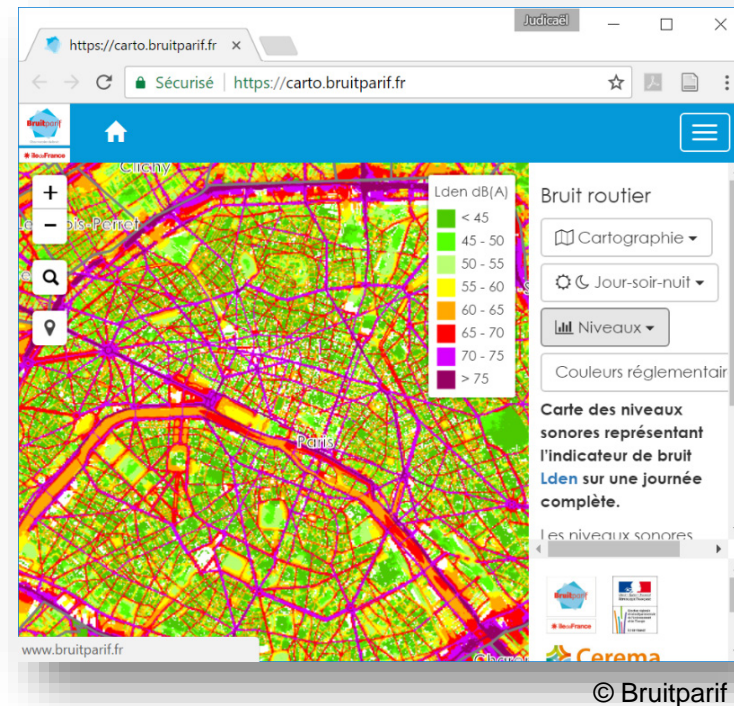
Judicaël

https://carto.bruitparif.fr ×

Sécurisé | https://carto.bruitparif.fr

Bruitparif

Île de France

Clichy

Levallois-Perret

Paris

Lden dB(A)

| |
|---|
| < 45 |
| 45 - 50 |
| 50 - 55 |
| 55 - 60 |
| 60 - 65 |
| 65 - 70 |
| 70 - 75 |
| > 75 |

Bruit routier

Cartographie

Jour-soir-nuit

Niveaux

Couleurs réglementair

Carte des niveaux sonores représentant l'indicateur de bruit Lden sur une journée complète.

Les niveaux sonores

www.bruitparif.fr

Cerema

© Bruitparif